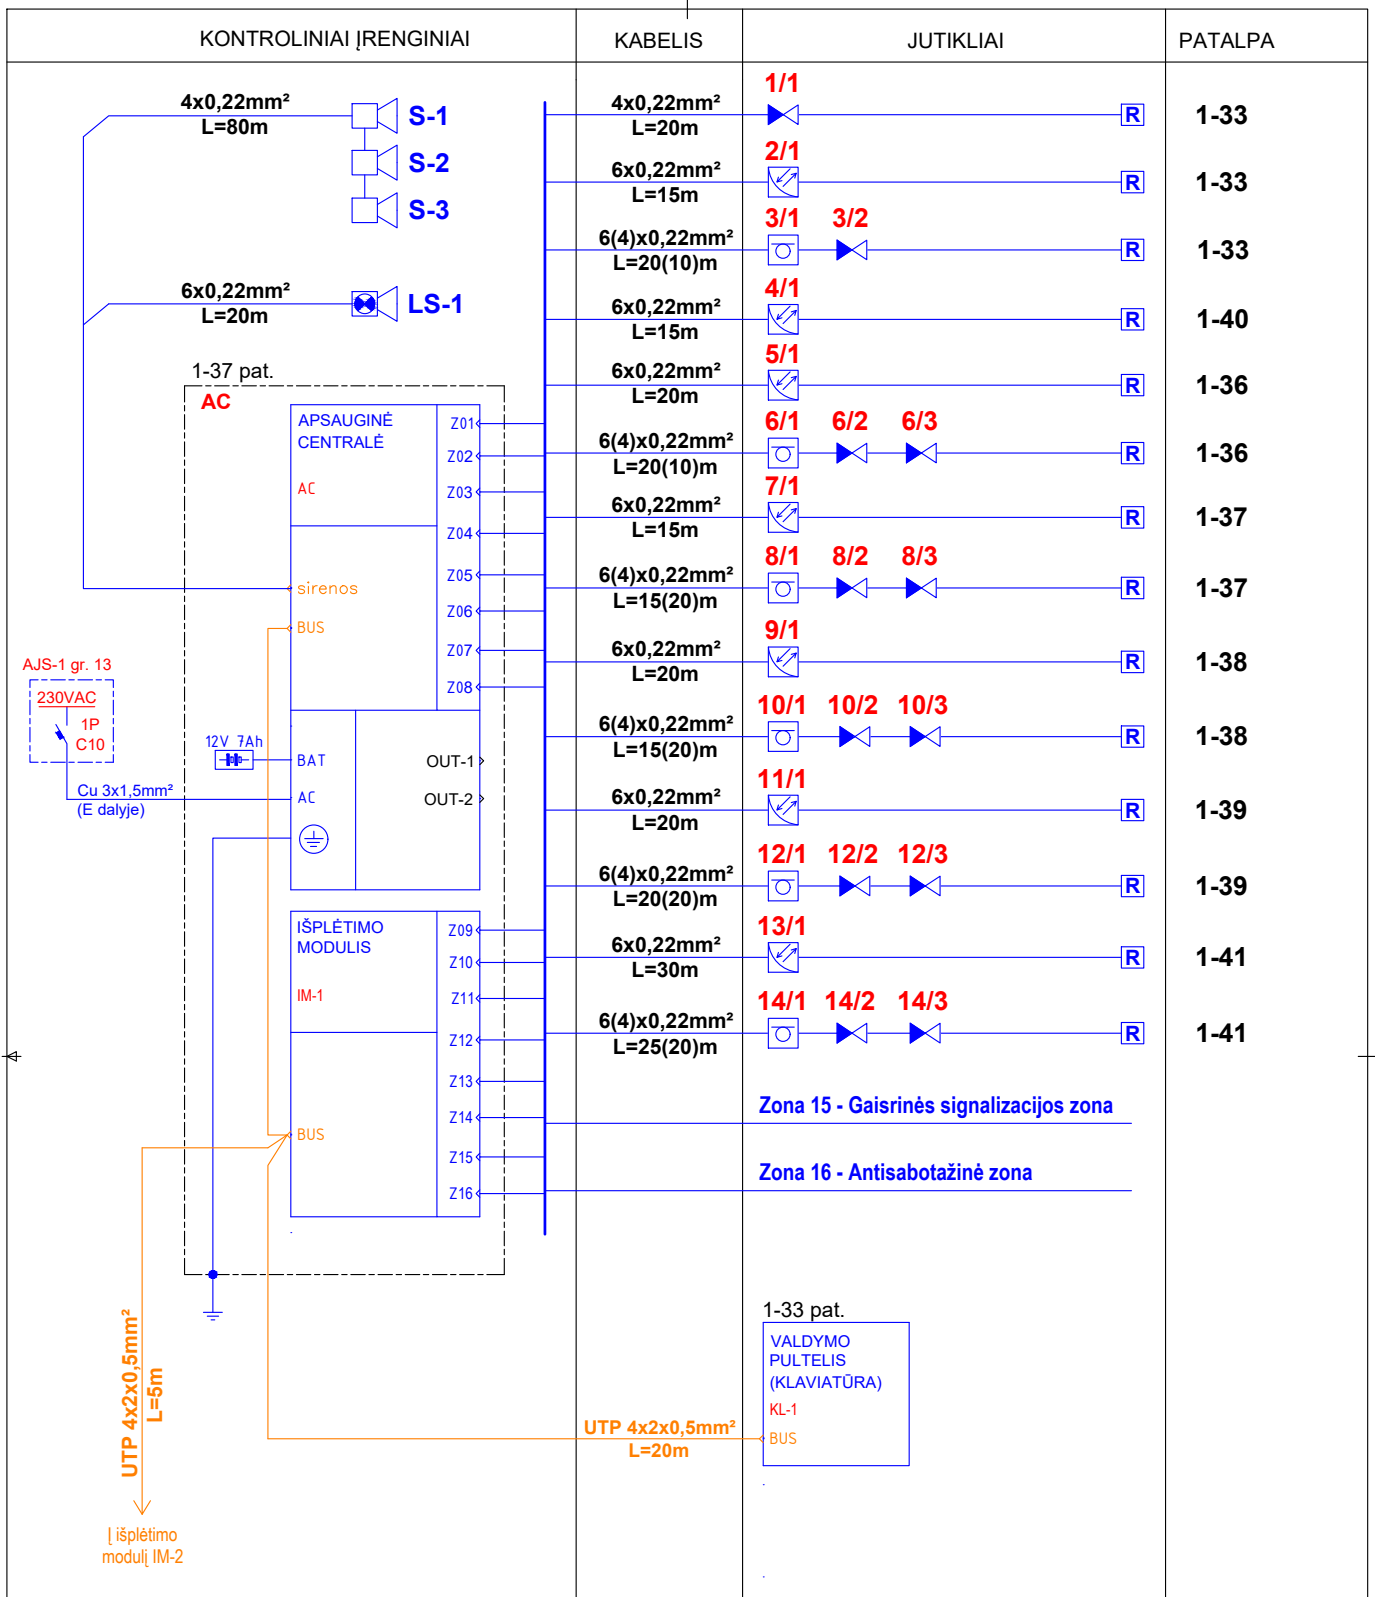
KONTROLINIAI ĮRENGINIAI

KABELIS

JUTIKLIAI

PATALPA

4x0,22mm²
L=80m

S-1

S-2

S-3

6x0,22mm²
L=20m

LS-1

1-37 pat.

AC

APSAUGINĖ CENTRALĖ

AC

sirenos

BUS

Z01
Z02
Z03
Z04
Z05
Z06
Z07
Z08

AJS-1 gr. 13

230VAC

1P
C10

12V 7Ah

BAT

AC

OUT-1

OUT-2

Cu 3x1,5mm²
(E dalyje)

IŠPLĖTIMO MODULIS

IM-1

BUS

Z09
Z10
Z11
Z12
Z13
Z14
Z15
Z16

UTP 4x2x0,5mm²
L=5m

Į išplėtimo modulį IM-2

4x0,22mm²
L=20m

1/1

R

1-33

6x0,22mm²
L=15m

2/1

R

1-33

6(4)x0,22mm²
L=20(10)m

3/1 3/2

R

1-33

6x0,22mm²
L=15m

4/1

R

1-40

6x0,22mm²
L=20m

5/1

R

1-36

6(4)x0,22mm²
L=20(10)m

6/1 6/2 6/3

R

1-36

6x0,22mm²
L=15m

7/1

R

1-37

6(4)x0,22mm²
L=15(20)m

8/1 8/2 8/3

R

1-37

6x0,22mm²
L=20m

9/1

R

1-38

6(4)x0,22mm²
L=15(20)m

10/1 10/2 10/3

R

1-38

6x0,22mm²
L=20m

11/1

R

1-39

6(4)x0,22mm²
L=20(20)m

12/1 12/2 12/3

R

1-39

6x0,22mm²
L=30m

13/1

R

1-41

6(4)x0,22mm²
L=25(20)m

14/1 14/2 14/3

R

1-41

Zona 15 - Gaisrinės signalizacijos zona

Zona 16 - Antisabotažinė zona

1-33 pat.

VALDYMO PULTELIS (KLAVIATŪRA)

KL-1

BUS

UTP 4x2x0,5mm²
L=20m